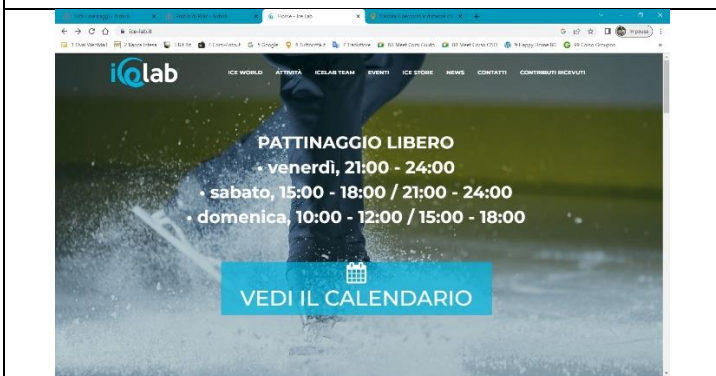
Home – Ice Lab

ice-lab.it

In pausa

icelab

ICE WORLD ATTIVITÀ ICELAB TEAM EVENTI ICE STORE NEWS CONTATTI CONTRIBUTI RICEVUTI

PATTINAGGIO LIBERO
• venerdì, 21:00 - 24:00
• sabato, 15:00 - 18:00 / 21:00 - 24:00
• domenica, 10:00 - 12:00 / 15:00 - 18:00

VEDI IL CALENDARIO